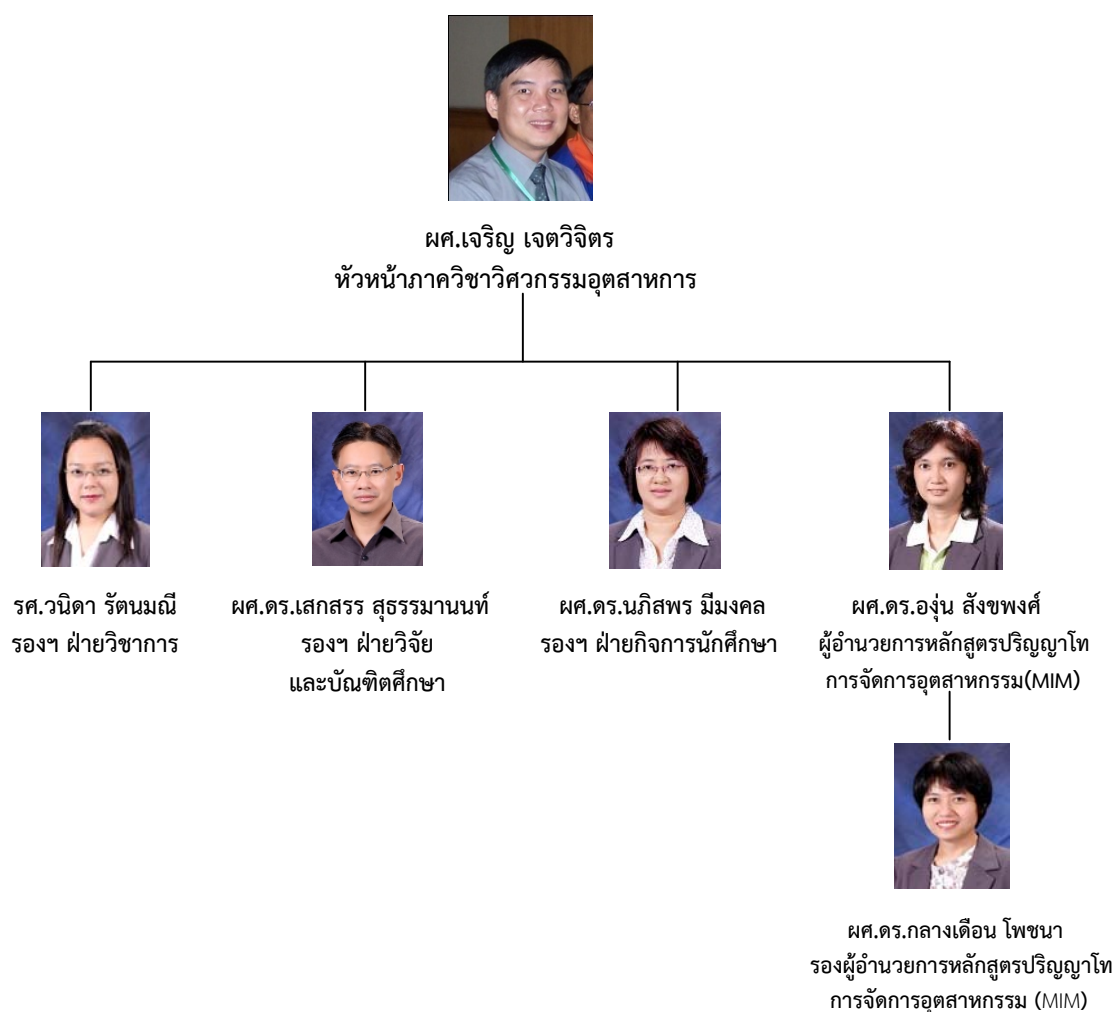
ผศ.เจริญ เจตวิจิตร
หัวหน้าภาควิชาวิศวกรรมอุตสาหการ

รศ.วนิดา รัตนมณี
รองฯ ฝ่ายวิชาการ

ผศ.ดร.เสกสรร สุธรรมานนท์
รองฯ ฝ่ายวิจัย
และบัณฑิตศึกษา

ผศ.ดร.นภิสพร มีมงคล
รองฯ ฝ่ายกิจการนักศึกษา

ผศ.ดร.องุ่น สังขพงศ์
ผู้อำนวยการหลักสูตรปริญญาโท
การจัดการอุตสาหกรรม(MIM)

ผศ.ดร.กลางเดือน โพชนา
รองผู้อำนวยการหลักสูตรปริญญาโท
การจัดการอุตสาหกรรม (MIM)